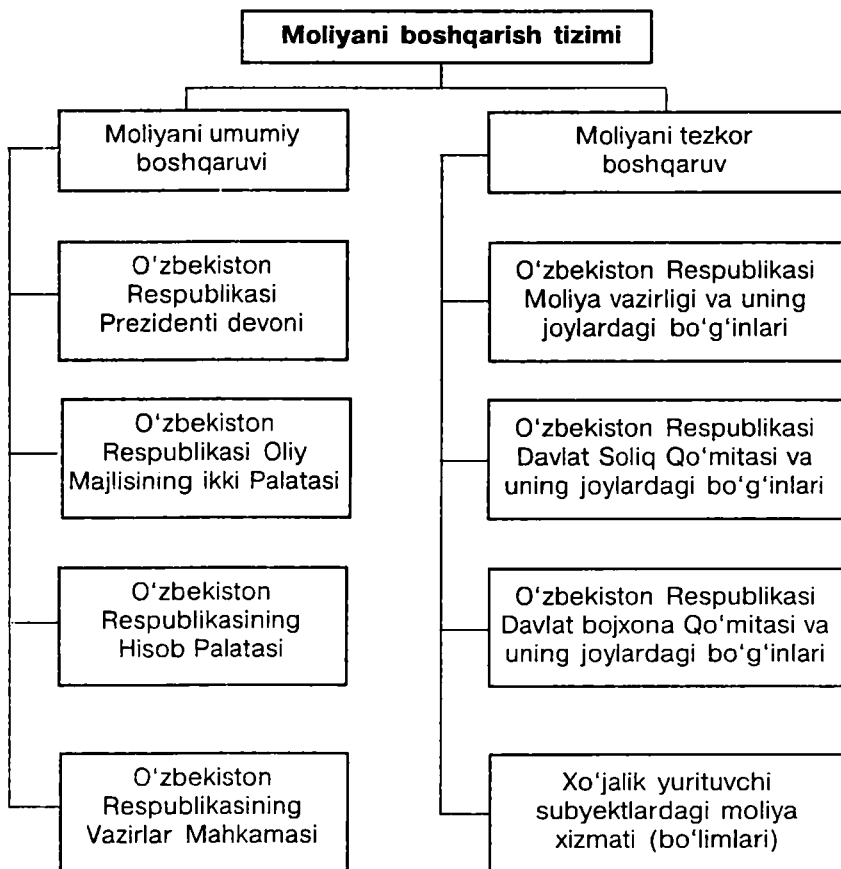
Moliyani boshqarish tizimi

Moliyani umumiy boshqaruvi

O'zbekiston Respublikasi Prezidenti devoni

O'zbekiston Respublikasi Oliy Majlisining ikki Palatasi

O'zbekiston Respublikasining Hisob Palatasi

O'zbekiston Respublikasining Vazirlar Mahkamasi

Moliyani tezkor boshqaruv

O'zbekiston Respublikasi Moliya vazirligi va uning joylardagi bo'g'inlari

O'zbekiston Respublikasi Davlat Soliq Qo'mitasi va uning joylardagi bo'g'inlari

O'zbekiston Respublikasi Davlat bojxona Qo'mitasi va uning joylardagi bo'g'inlari

Xo'jalik yurituvchi subyektlardagi moliya xizmati (bo'limlari)